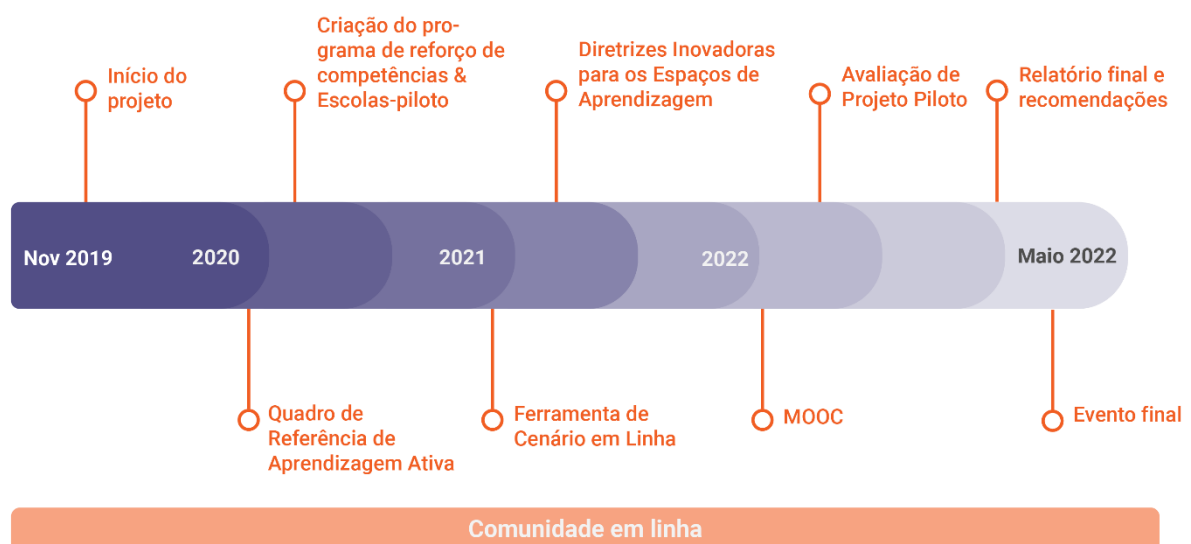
Início do projeto

Criação do programa de reforço de competências & Escolas-piloto

Diretrizes Inovadoras para os Espaços de Aprendizagem

Avaliação de Projeto Piloto

Relatório final e recomendações

Nov 2019

2020

2021

2022

Maio 2022

Quadro de Referência de Aprendizagem Ativa

Ferramenta de Cenário em Linha

MOOC

Evento final

Comunidade em linha